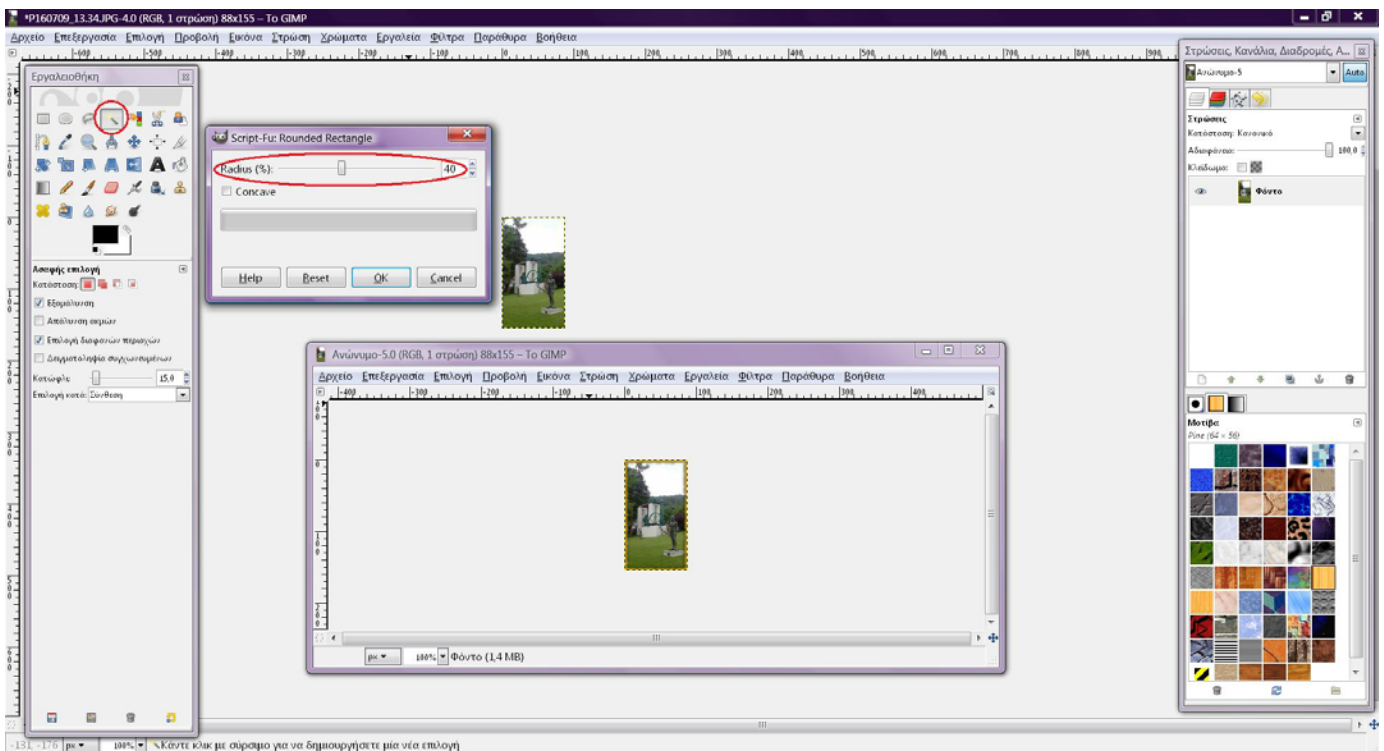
*P160709_13.34.JPG-4.0 (RGB, 1 στρώση) 88x155 – Το GIMP

Αρχείο Επεξεργασία Επιλογή Προβολή Εικόνα Στρώση Χρώματα Εργαλεία Φίλτρα Παράθυρα Βοήθεια

Εργαλειοθήκη

Ασαφής επιλογή
Κατάσταση:
Εξομάλυνση
Απάλυνση ακμών
Επιλογή διαφανών περιοχών
Δειγματοληψία συγχωνευμένων
Κατώφλι 15,0
Επιλογή κατά: Σύνθεση

Script-Fu: Rounded Rectangle
Radius (%): 40
Concave
Help
Reset
OK
Cancel

Ανώνυμο-5.0 (RGB, 1 στρώση) 88x155 – Το GIMP
Αρχείο Επεξεργασία Επιλογή Προβολή Εικόνα Στρώση Χρώματα Εργαλεία Φίλτρα Παράθυρα Βοήθεια
px 100% Φόντο (1,4 MB)

Στρώσεις, Κανάλια, Διαδρομές, Α...
Ανώνυμο-5
Auto
Στρώσεις
Κατάσταση: Κανονικό
Αδιαφάνεια: 100,0
Κλείδωμα:
Φόντο
Μοτίβα
Pine (64 × 56)

-131, -176 px 100% Κάντε κλικ με σύρσιμο για να δημιουργήσετε μία νέα επιλογή